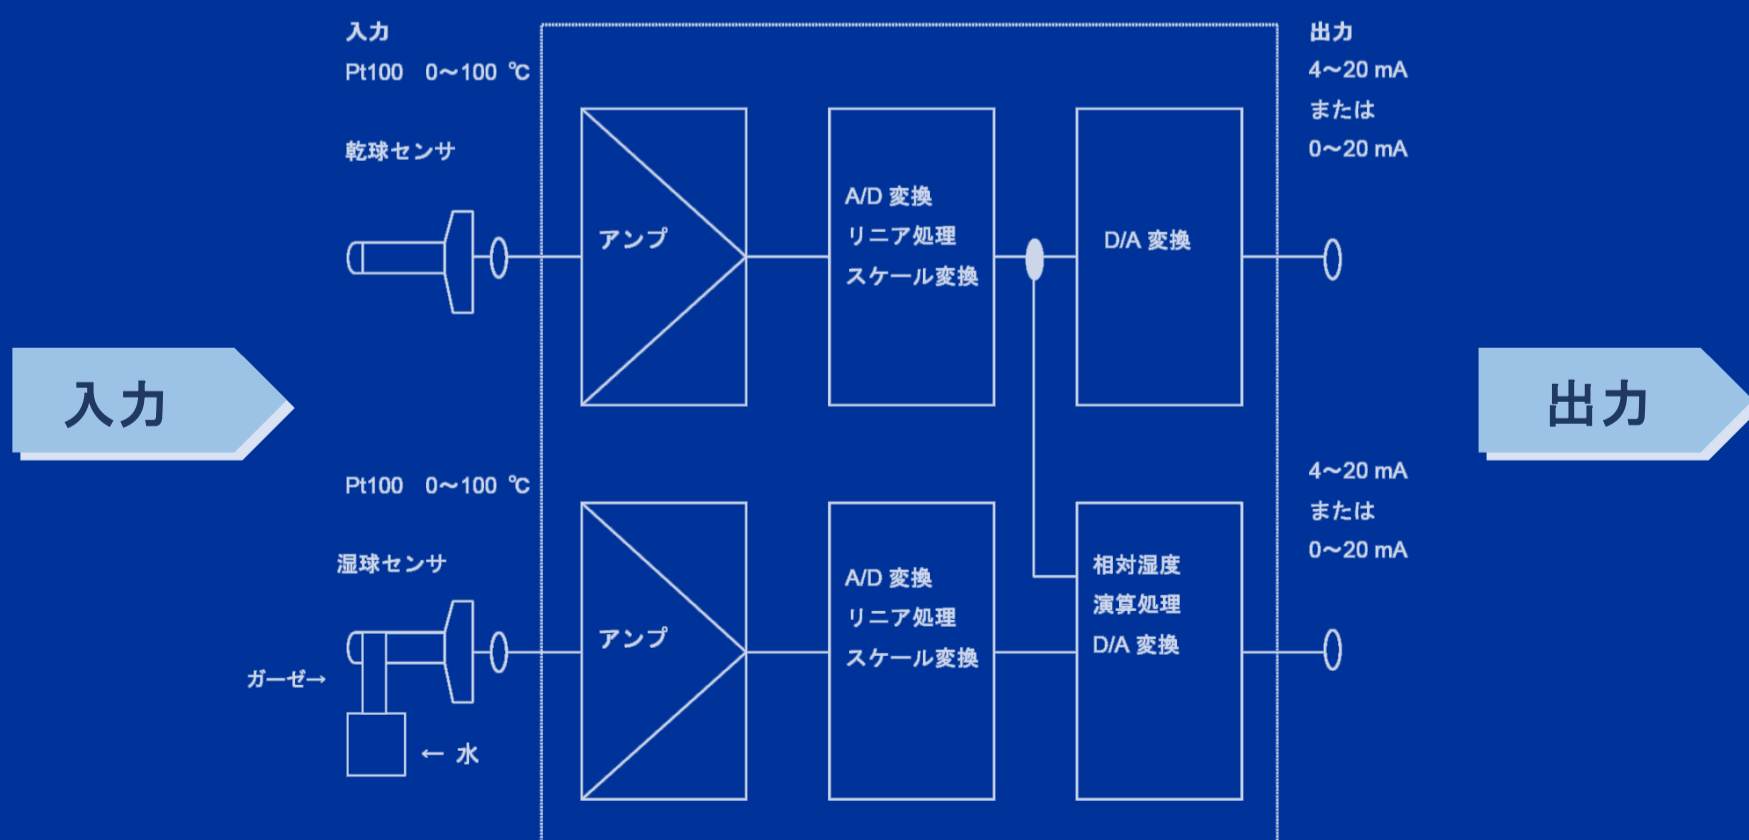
入力
Pt100 0～100 ℃

乾球センサ

アンプ

A/D 変換
リニア処理
スケール変換

D/A 変換

出力
4～20 mA
または
0～20 mA

入力

出力

Pt100 0～100 ℃

湿球センサ

ガーゼ→

← 水

アンプ

A/D 変換
リニア処理
スケール変換

相対湿度
演算処理
D/A 変換

4～20 mA
または
0～20 mA